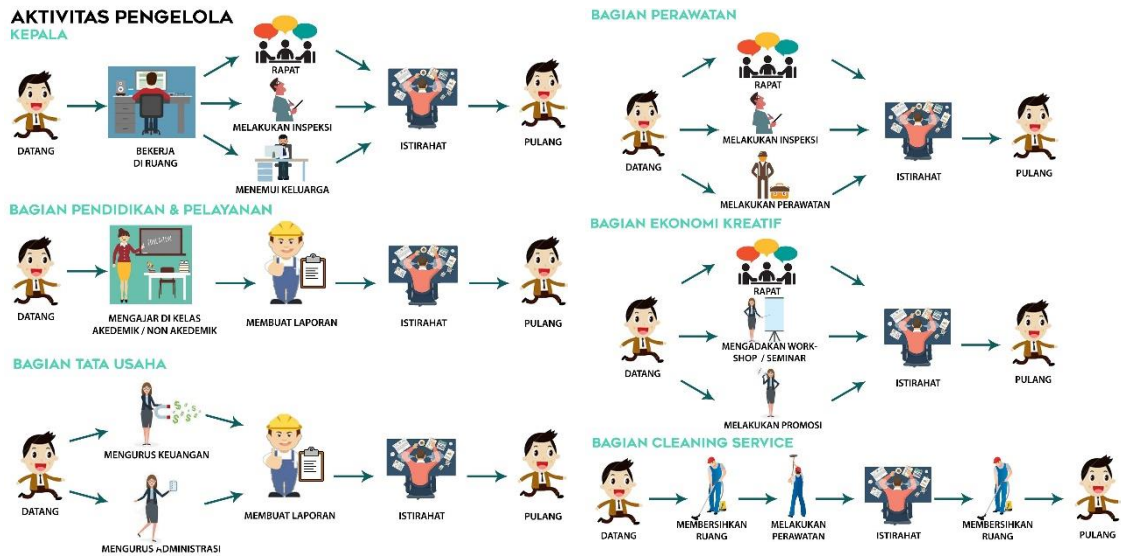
AKTIVITAS PENGELOLA
KEPALA

DATANG
BEKERJA DI RUANG
RAPAT
MELAKUKAN INSPEKSI
MENEMUI KELUARGA
ISTIRAHAT
PULANG

BAGIAN PENDIDIKAN & PELAYANAN

DATANG
MENGAJAR DI KELAS AKEDEMIK / NON AKEDEMIK
MEMBUAT LAPORAN
ISTIRAHAT
PULANG

BAGIAN TATA USAHA

DATANG
MENGURUS KEUANGAN
MENGURUS ADMINISTRASI
MEMBUAT LAPORAN
ISTIRAHAT
PULANG

BAGIAN PERAWATAN

DATANG
RAPAT
MELAKUKAN INSPEKSI
MELAKUKAN PERAWATAN
ISTIRAHAT
PULANG

BAGIAN EKONOMI KREATIF

DATANG
RAPAT
MENGADAKAN WORK-SHOP / SEMINAR
MELAKUKAN PROMOSI
ISTIRAHAT
PULANG

BAGIAN CLEANING SERVICE

DATANG
MEMBERSIHKAN RUANG
MELAKUKAN PERAWATAN
ISTIRAHAT
MEMBERSIHKAN RUANG
PULANG